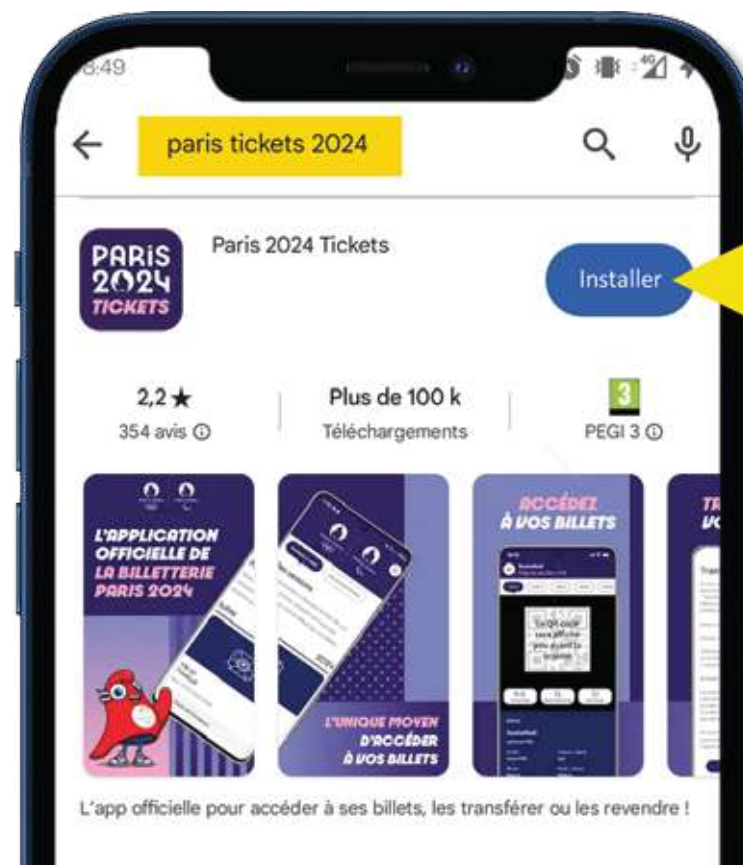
8:49

paris tickets 2024

PARIS 2024 TICKETS

Paris 2024 Tickets

Installer

2,2 ★
354 avis ⓘ

Plus de 100 k
Téléchargements

3
PEGI 3 ⓘ

L'APPLICATION OFFICIELLE DE LA BILLETTERIE PARIS 2024

L'UNIQUE MOYEN D'ACCÉDER À VOS BILLETS

ACCÉDEZ À VOS BILLETS

TR VO

L'app officielle pour accéder à ses billets, les transférer ou les revendre !